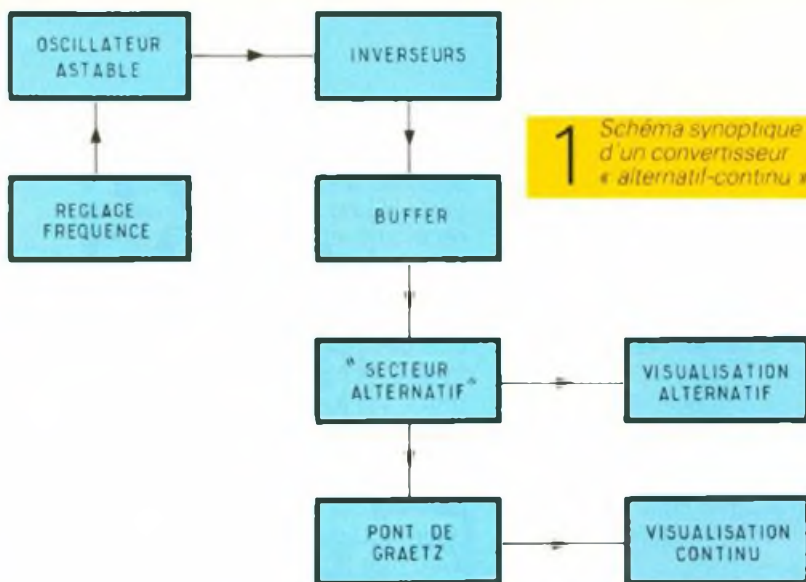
OSCILLATEUR ASTABLE

INVERSEURS

1 Schéma synoptique d'un convertisseur « alternatif-continu »

REGLAGE FREQUENCE

BUFFER

" SECTEUR ALTERNATIF"

VISUALISATION ALTERNATIF

PONT DE GRAETZ

VISUALISATION CONTINU